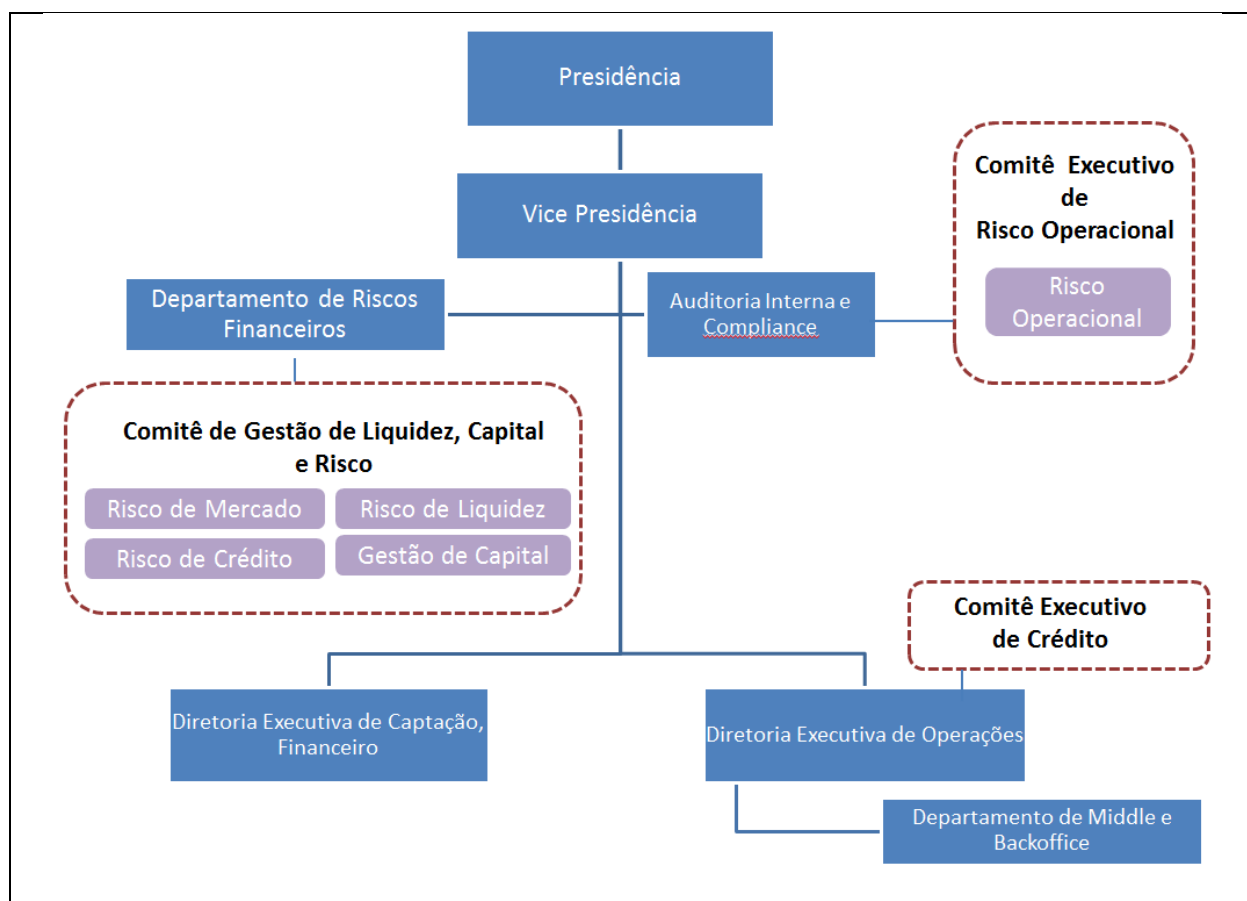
Presidência

Vice Presidência

Departamento de Riscos Financeiros

Auditoria Interna e Compliance

Comitê Executivo de Risco Operacional

Risco Operacional

Comitê de Gestão de Liquidez, Capital e Risco

Risco de Mercado

Risco de Liquidez

Risco de Crédito

Gestão de Capital

Comitê Executivo de Crédito

Diretoria Executiva de Captação, Financeiro

Diretoria Executiva de Operações

Departamento de Middle e Backoffice